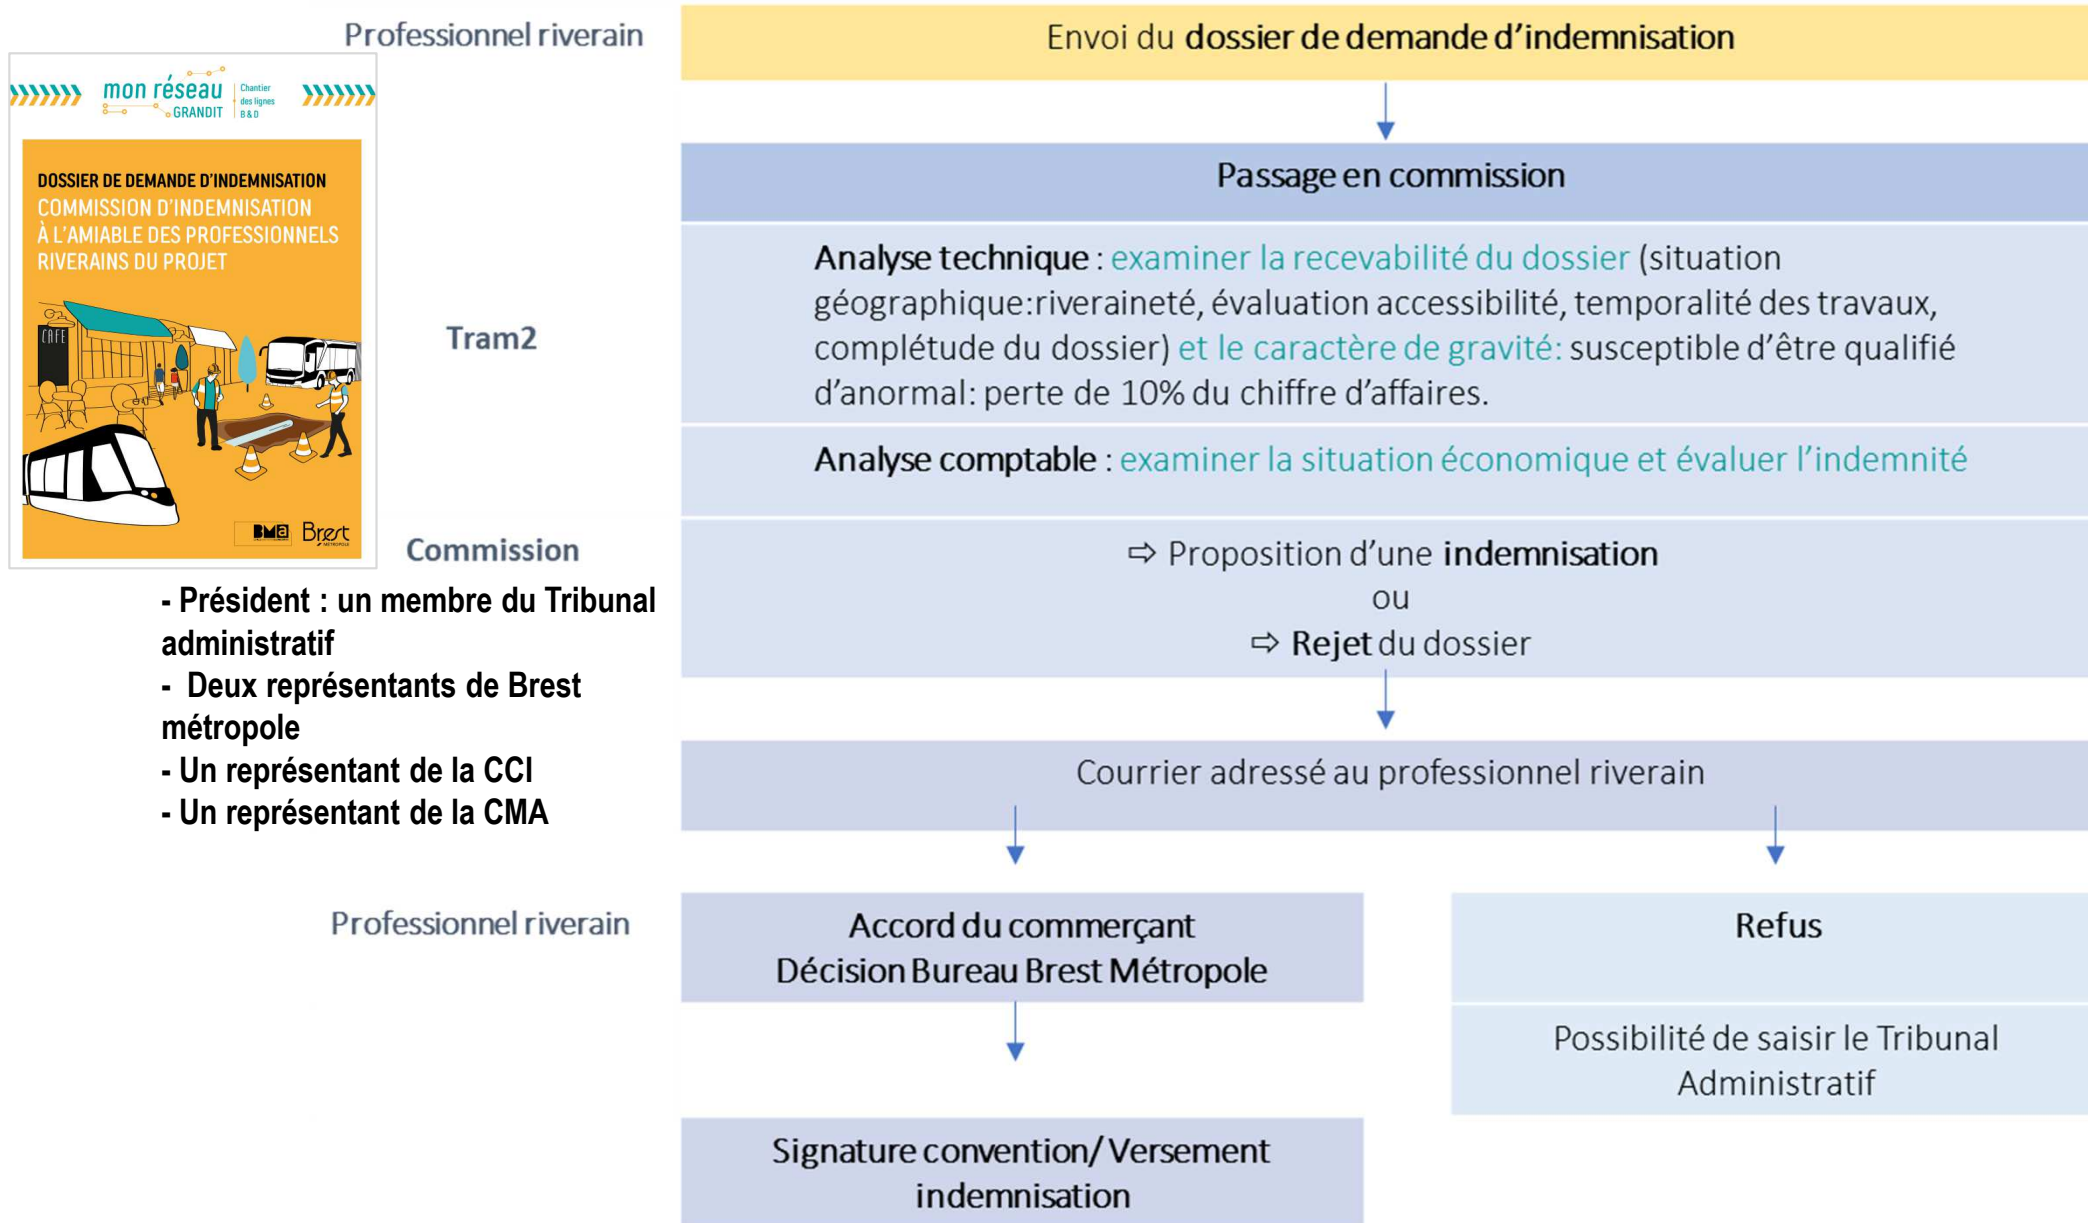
Professionnel riverain

mon réseau GRANDIT Chantier des lignes B & D

DOSSIER DE DEMANDE D'INDEMNISATION
COMMISSION D'INDEMNISATION À L'AMIABLE DES PROFESSIONNELS RIVERAINS DU PROJET

CAFE

BMa Brest MÉTROPOLE

Tram2

Commission

- Président : un membre du Tribunal administratif
- Deux représentants de Brest métropole
- Un représentant de la CCI
- Un représentant de la CMA

Envoi du dossier de demande d'indemnisation

Passage en commission

Analyse technique : examiner la recevabilité du dossier (situation géographique:riveraineté, évaluation accessibilité, temporalité des travaux, complétude du dossier) et le caractère de gravité: susceptible d'être qualifié d'anormal: perte de 10% du chiffre d'affaires.

Analyse comptable : examiner la situation économique et évaluer l'indemnité

⇨ Proposition d'une indemnisation
ou
⇨ Rejet du dossier

Courrier adressé au professionnel riverain

Professionnel riverain

Accord du commerçant
Décision Bureau Brest Métropole

Refus

Possibilité de saisir le Tribunal Administratif

Signature convention/ Versement indemnisation